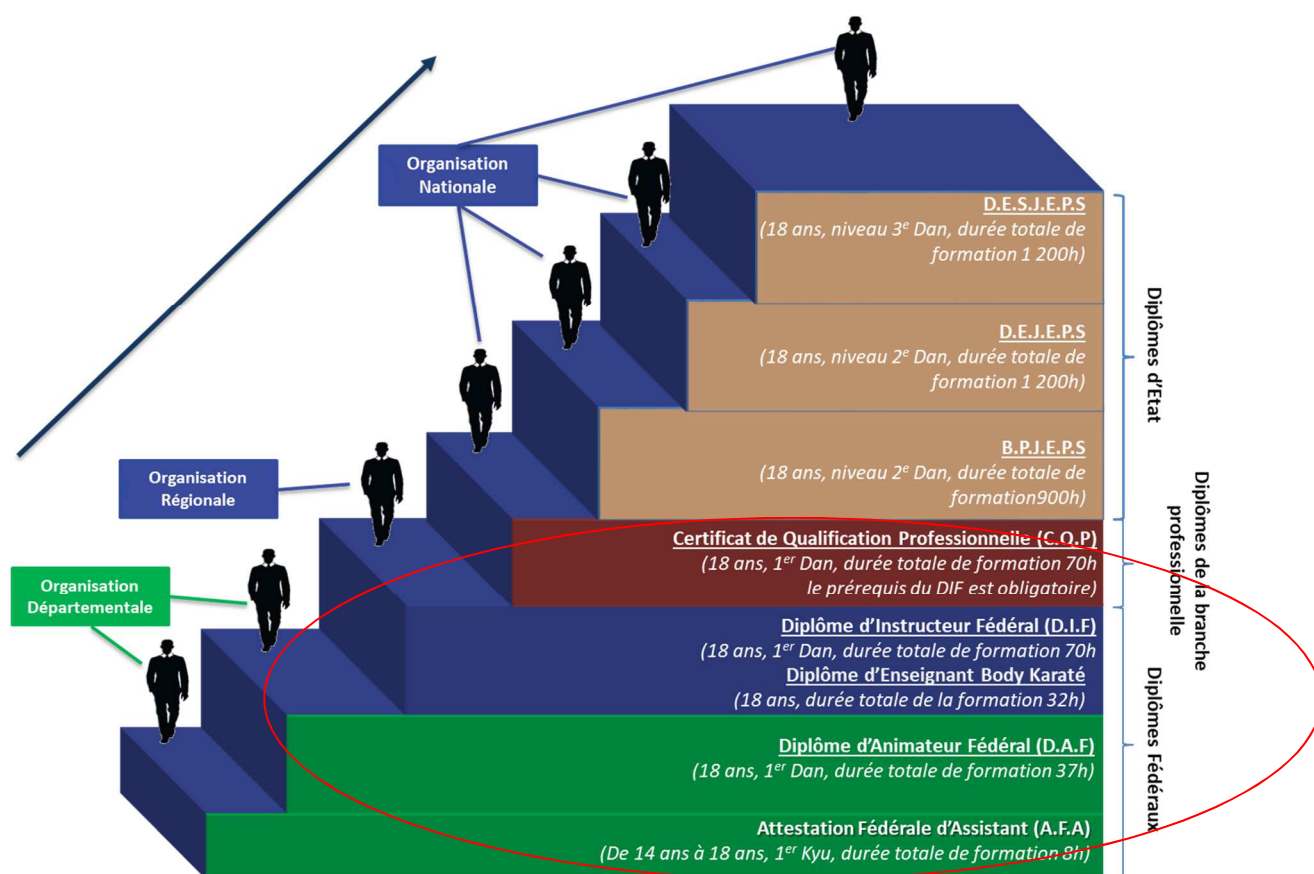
Organisation Nationale

Organisation Régionale

Organisation Départementale

D.E.S.J.E.P.S
(18 ans, niveau $3^e$ Dan, durée totale de formation 1 200h)

D.E.J.E.P.S
(18 ans, niveau $2^e$ Dan, durée totale de formation 1 200h)

B.P.J.E.P.S
(18 ans, niveau $2^e$ Dan, durée totale de formation900h)

Certificat de Qualification Professionnelle (C.Q.P)
(18 ans, $1^{er}$ Dan, durée totale de formation 70h le prérequis du DIF est obligatoire)

Diplôme d'Instructeur Fédéral (D.I.F)
(18 ans, $1^{er}$ Dan, durée totale de formation 70h
Diplôme d'Enseignant Body Karaté
(18 ans, durée totale de la formation 32h)

Diplôme d'Animateur Fédéral (D.A.F)
(18 ans, $1^{er}$ Dan, durée totale de formation 37h)

Attestation Fédérale d'Assistant (A.F.A)
(De 14 ans à 18 ans, $1^{er}$ Kyu, durée totale de formation 8h)

Diplômes d'Etat

Diplômes de la branche professionnelle

Diplômes Fédéraux